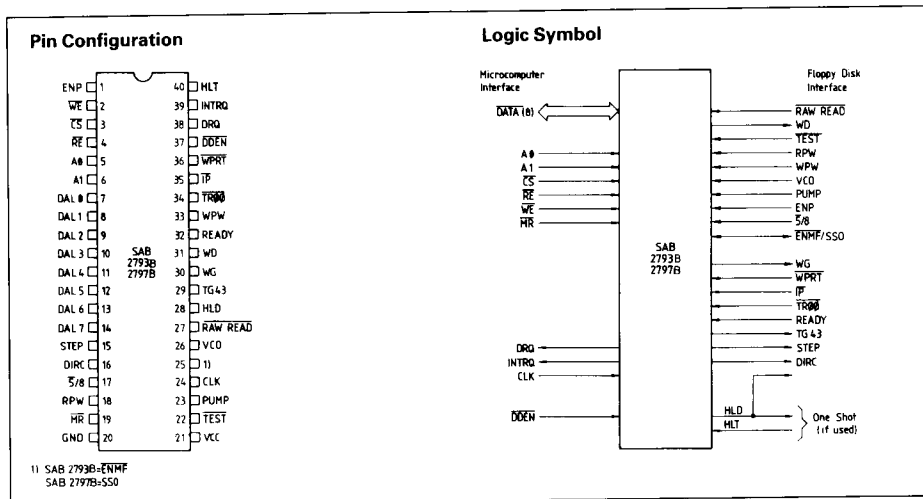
Pin Configuration

| Pin | Name | Pin | Name |
|---|---|---|---|
| 1 | ENP | 40 | HLT |
| 2 | $\overline{WE}$ | 39 | INTRQ |
| 3 | $\overline{CS}$ | 38 | DRQ |
| 4 | $\overline{RE}$ | 37 | $\overline{DDEN}$ |
| 5 | A0 | 36 | $\overline{WPRT}$ |
| 6 | A1 | 35 | $\overline{IP}$ |
| 7 | DAL 0 | 34 | $\overline{TR00}$ |
| 8 | DAL 1 | 33 | WPW |
| 9 | DAL 2 | 32 | READY |
| 10 | DAL 3 | 31 | WD |
| 11 | DAL 4 | 30 | WG |
| 12 | DAL 5 | 29 | TG43 |
| 13 | DAL 6 | 28 | HLD |
| 14 | DAL 7 | 27 | $\overline{RAW\ READ}$ |
| 15 | STEP | 26 | VCO |
| 16 | DIRC | 25 | 1) |
| 17 | $\overline{5}/8$ | 24 | CLK |
| 18 | RPW | 23 | PUMP |
| 19 | $\overline{MR}$ | 22 | $\overline{TEST}$ |
| 20 | GND | 21 | VCC |

SAB 2793B 2797B

1) SAB 2793B=$\overline{ENMF}$
SAB 2797B=SSO

Logic Symbol

Microcomputer Interface

Floppy Disk Interface

$\overline{DATA}$ (8)
A0
A1
$\overline{CS}$
$\overline{RE}$
$\overline{WE}$
$\overline{MR}$
DRQ
INTRQ
CLK
$\overline{DDEN}$

SAB 2793B 2797B

$\overline{RAW\ READ}$
WD
$\overline{TEST}$
RPW
WPW
VCO
PUMP
ENP
$\overline{5}/8$
$\overline{ENMF}$/SSO
WG
$\overline{WPRT}$
$\overline{IP}$
$\overline{TR00}$
READY
TG 43
STEP
DIRC
HLD
HLT
One Shot (if used)